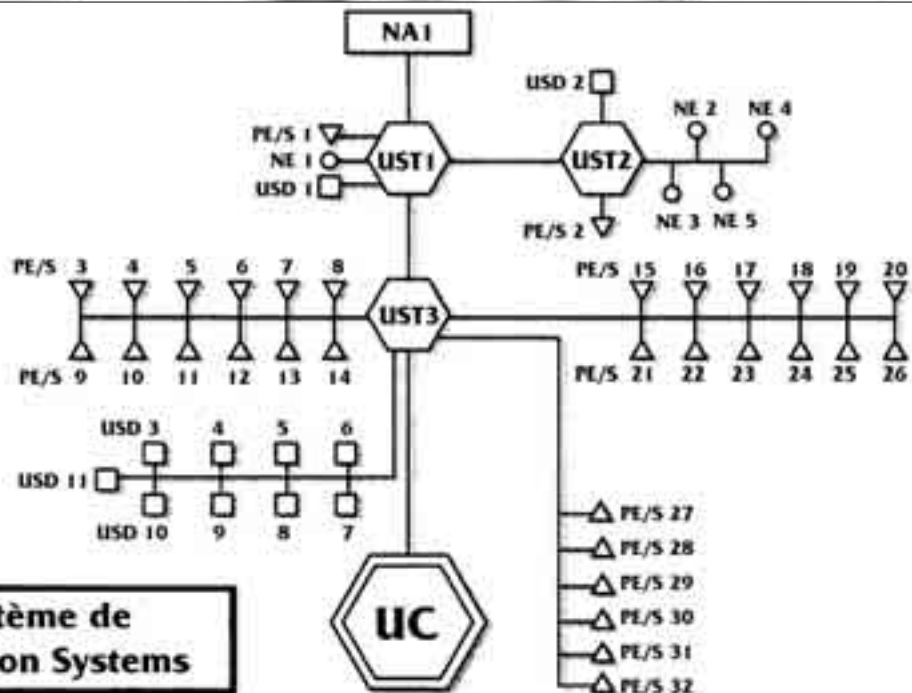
NA1

USD 2

NE 2

NE 4

PE/S 1

NE 1

UST1

UST2

USD 1

NE 3

NE 5

PE/S 2

PE/S 3 4 5 6 7 8

UST3

PE/S 15 16 17 18 19 20

PE/S 9 10 11 12 13 14

PE/S 21 22 23 24 25 26

USD 3 4 5 6

USD 11

USD 10 9 8 7

PE/S 27

PE/S 28

PE/S 29

PE/S 30

PE/S 31

PE/S 32

UC

tème de

on Systems